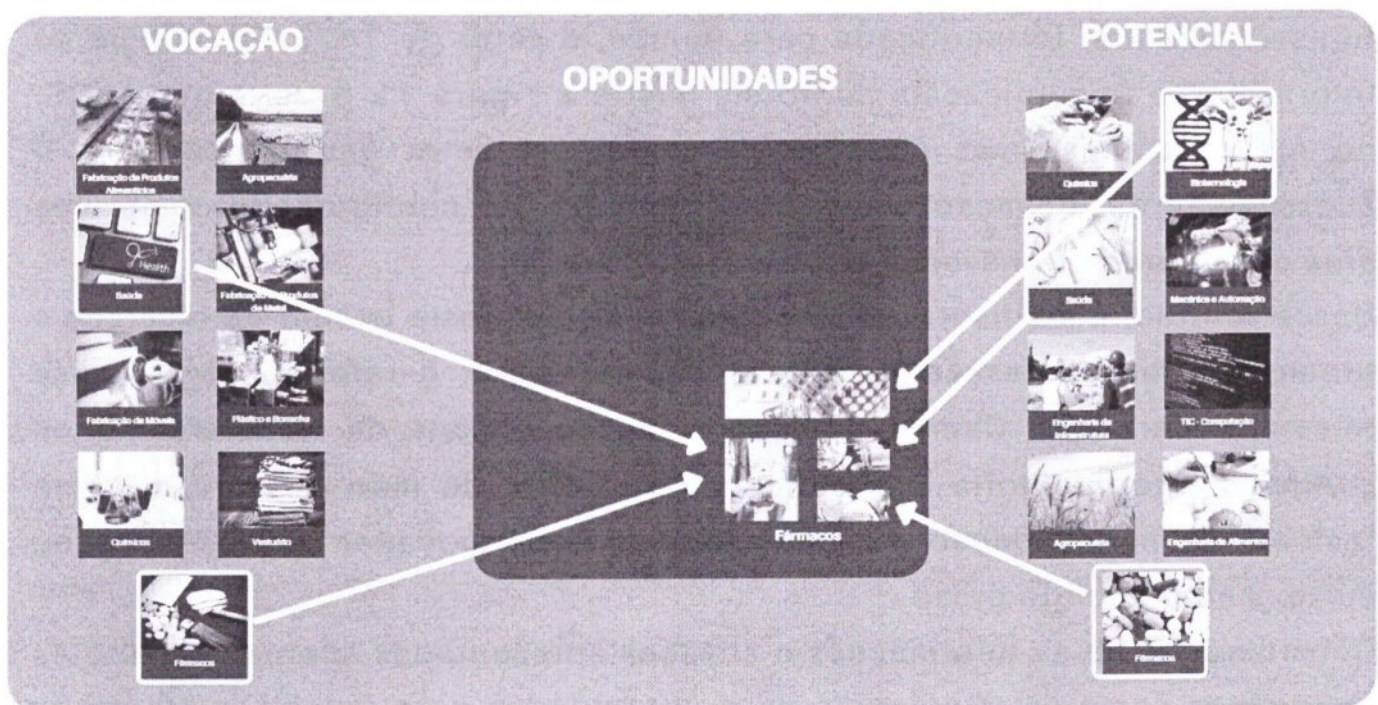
VOCAÇÃO

OPORTUNIDADES

POTENCIAL

Fabricação de Produtos Alimentícios

Agropecuária

Saúde

Fabricação de Produtos de Metal

Fabricação de Móveis

Plástico e Borracha

Químicos

Vestuário

Fármacos

Fármacos

Química

Biotecnologia

Saúde

Mecânica e Automação

Engenharia de Infraestrutura

TIC - Computação

Agropecuária

Engenharia de Alimentos

Fármacos